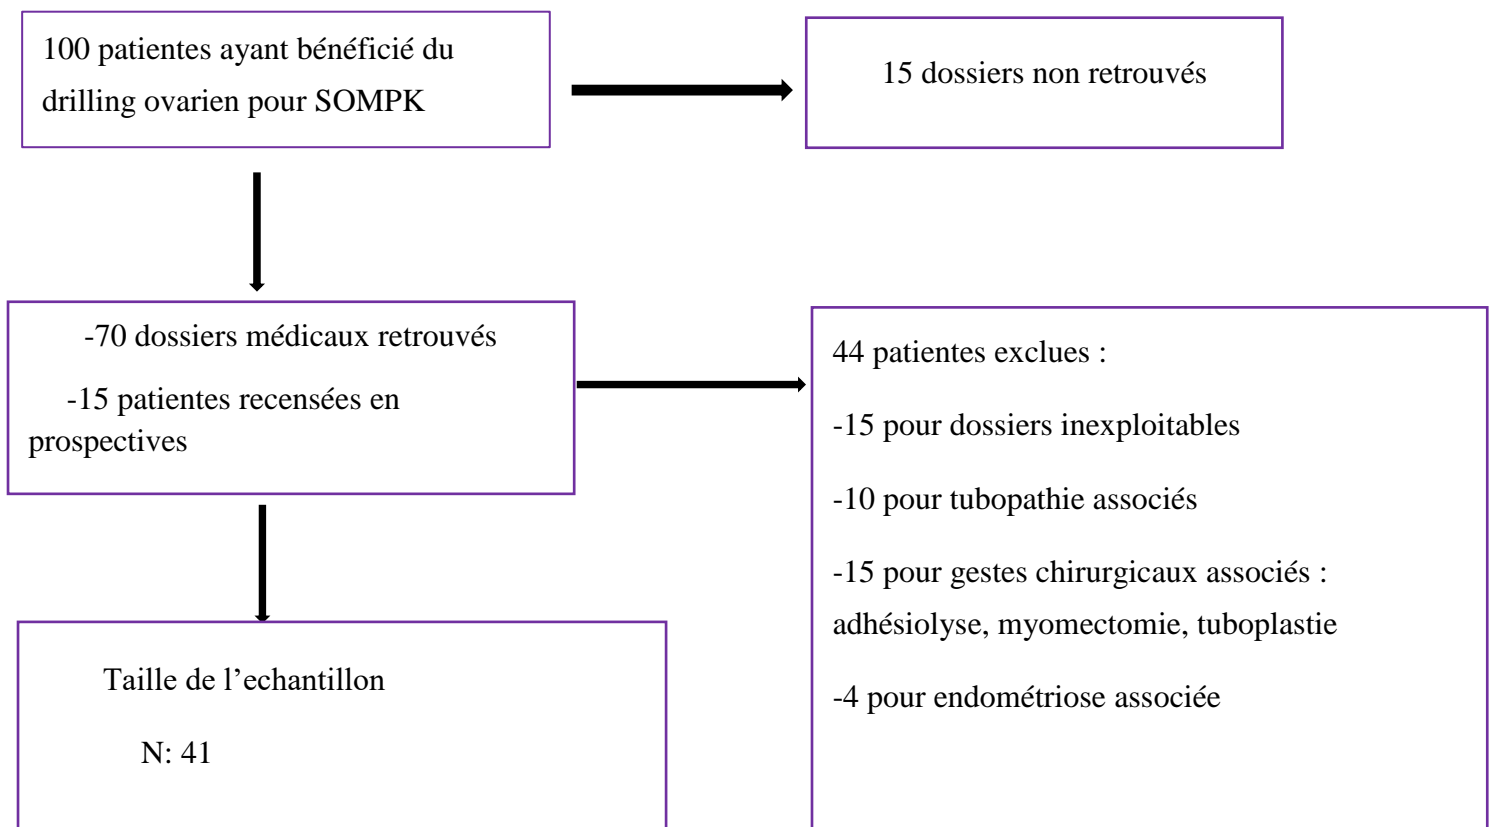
100 patientes ayant bénéficié du drilling ovarien pour SOMPK

15 dossiers non retrouvés

-70 dossiers médicaux retrouvés

-15 patientes recensées en prospectives

44 patientes exclues :

-15 pour dossiers inexploitables

-10 pour tubopathie associés

-15 pour gestes chirurgicaux associés : adhésiolyse, myomectomie, tuboplastie

-4 pour endométriose associée

Taille de l'echantillon

N: 41